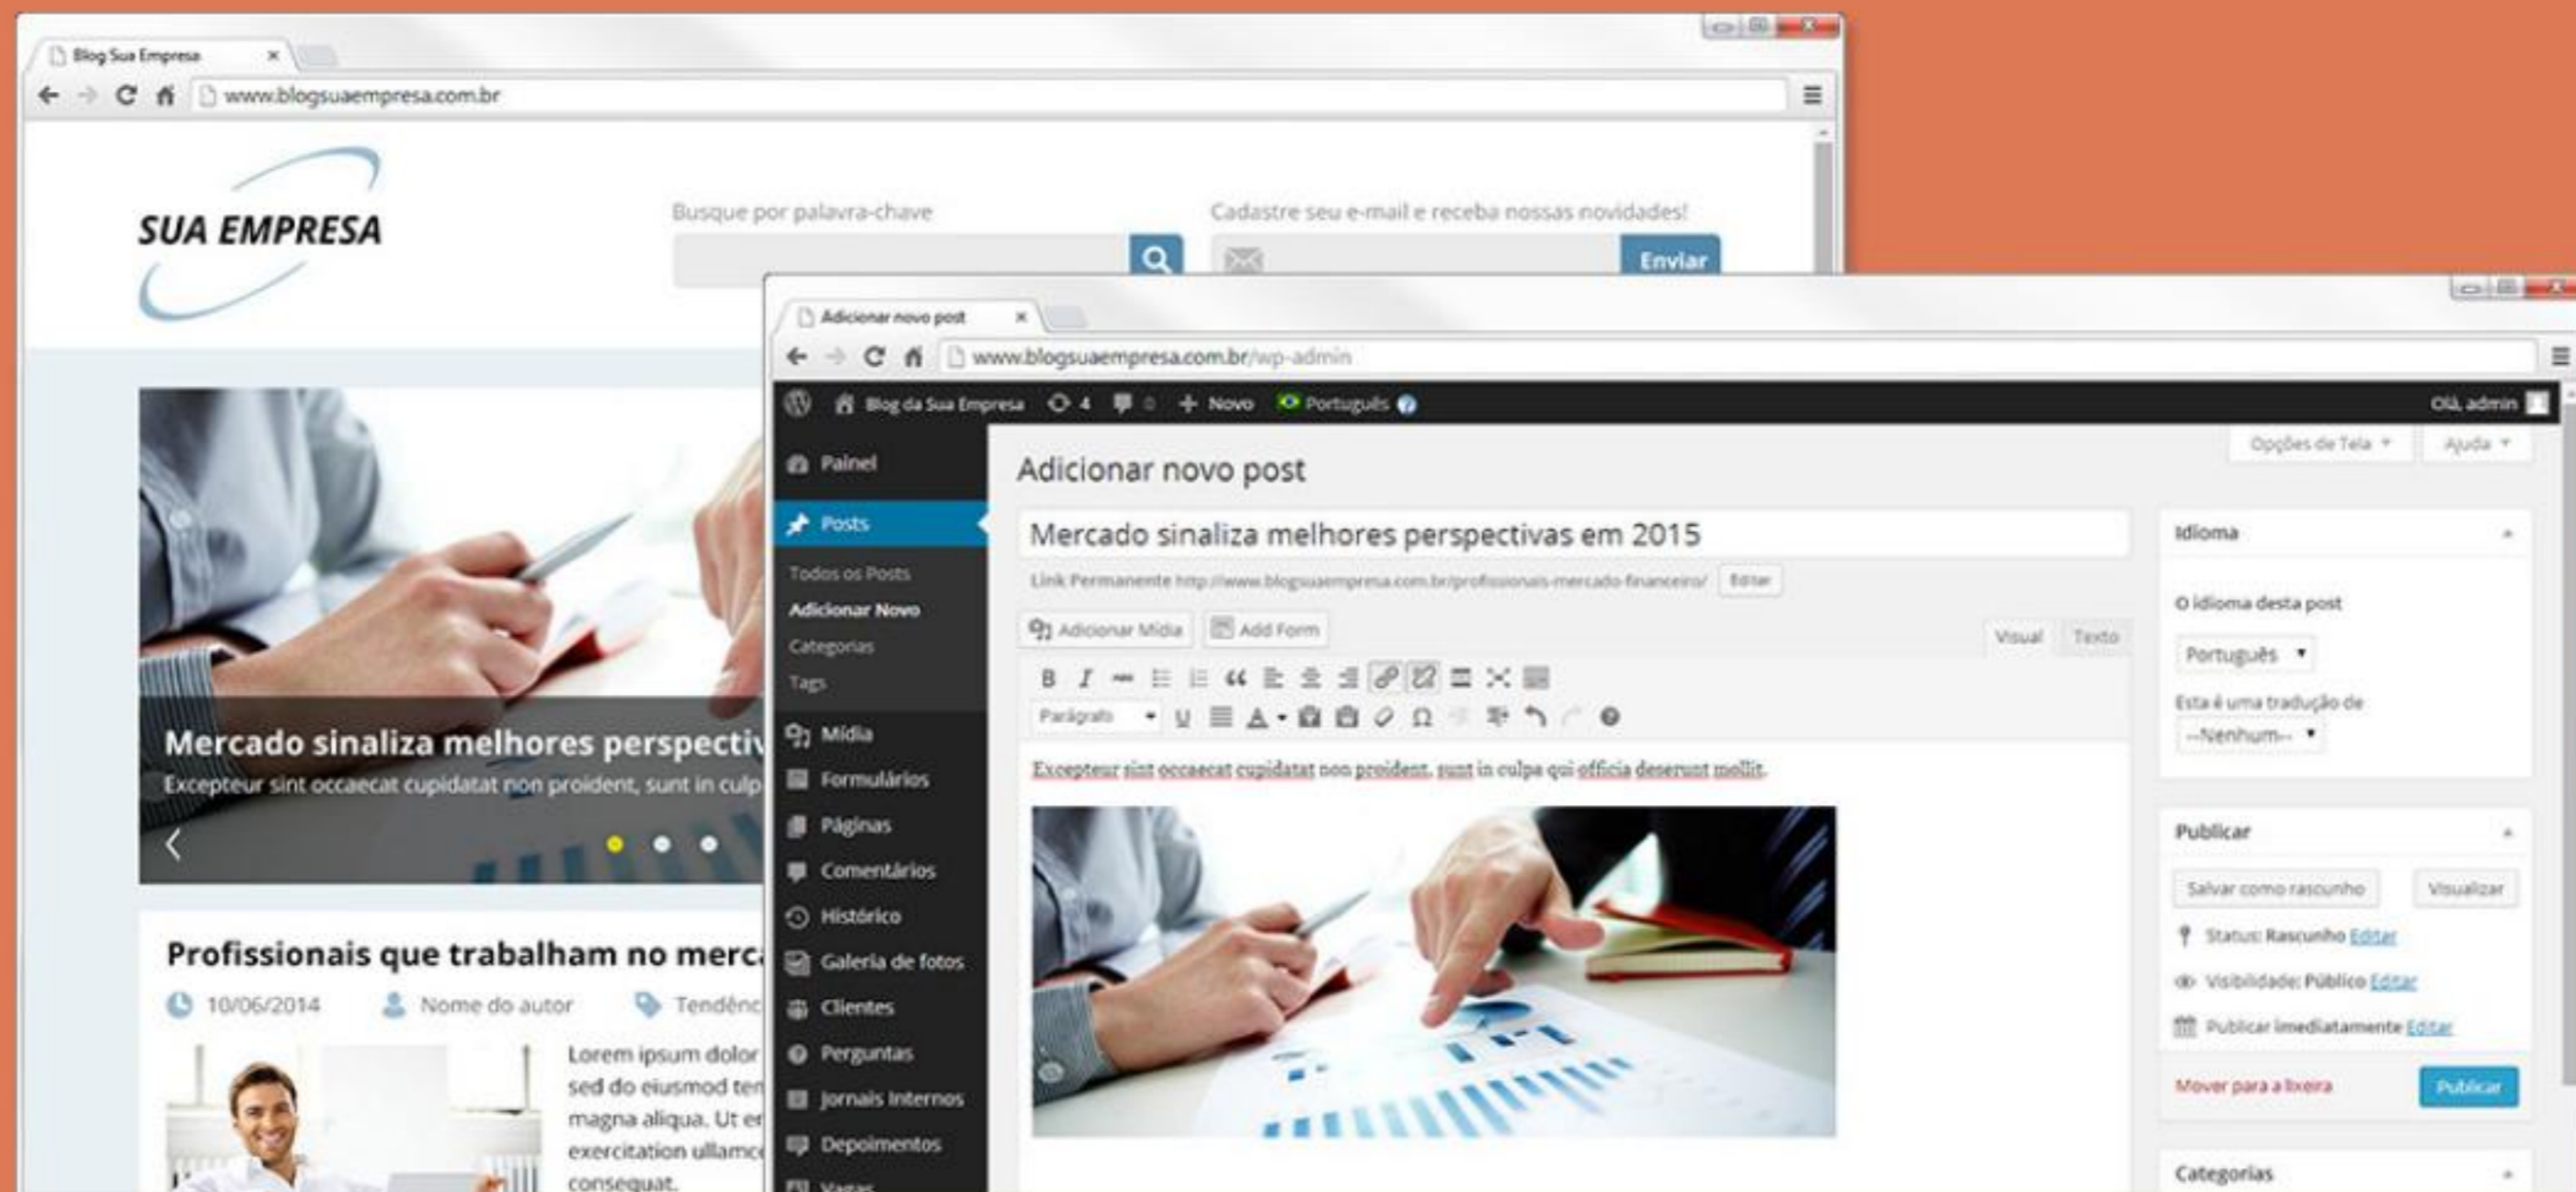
Blog Sua Empresa ×

www.blogsuaempresa.com.br

SUA EMPRESA

Busque por palavra-chave

Cadastre seu e-mail e receba nossas novidades!

Enviar

Mercado sinaliza melhores perspectiv

Excepteur sint occaecat cupidatat non proident, sunt in culp

Profissionais que trabalham no merc

10/06/2014 Nome do autor Tendênc

Lorem ipsum dolor sed do eiusmod ter magna aliqua. Ut er exercitation ullamc consequat.

Adicionar novo post ×

www.blogsuaempresa.com.br/wp-admin

Blog da Sua Empresa 4 0 Novo Português

Olá, admin

Painel

Posts

Todos os Posts

Adicionar Novo

Categorias

Tags

Mídia

Formulários

Páginas

Comentários

Histórico

Galeria de fotos

Clientes

Perguntas

Jornais Internos

Depoimentos

Vagas

Opções de Tela ▾ Ajuda ▾

Adicionar novo post

Mercado sinaliza melhores perspectivas em 2015

Link Permanente http://www.blogsuaempresa.com.br/profissionais-mercado-financeiro/ Editar

Adicionar Mídia Add Form

Visual Texto

Parágrafo

Excepteur sint occaecat cupidatat non proident, sunt in culpa qui officia deserunt mollit.

Idioma

O idioma desta post

Português

Esta é uma tradução de

--Nenhum--

Publicar

Salvar como rascunho Visualizar

Status: Rascunho Editar

Visibilidade: Público Editar

Publicar imediatamente Editar

Mover para a lixeira Publicar

Categorias